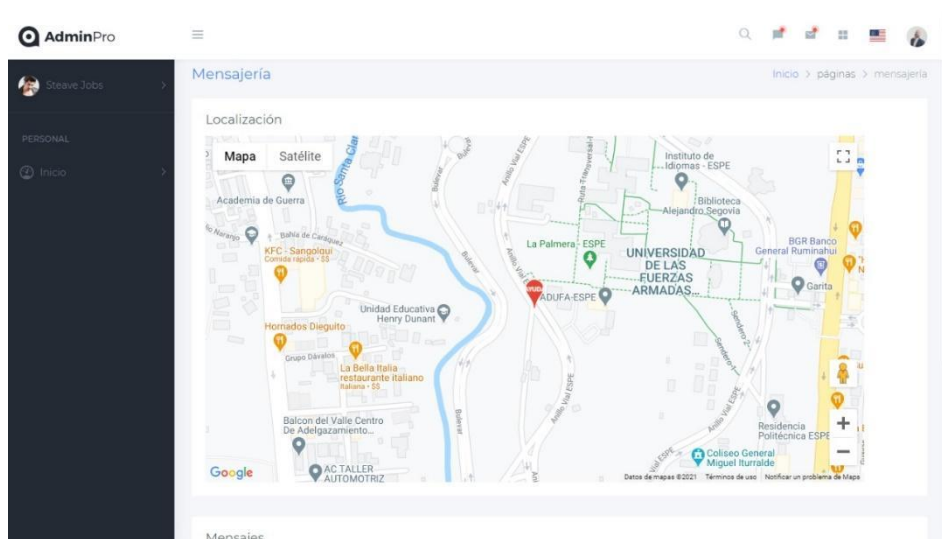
AdminPro

Steave Jobs

PERSONAL

Inicio

Mensajería

Inicio > páginas > mensajería

Localización

Mapa Satélite

Academia de Guerra

Rio Santa Clara

Bahía de Caráquez

KFC - Sangolquí
Comida rápida · $$

Instituto de Idiomas - ESPE

Biblioteca Alejandro Segovia

La Palmera - ESPE

UNIVERSIDAD DE LAS FUERZAS ARMADAS...

ADUFA-ESPE

BGR Banco General Rumiñahui

Garita

Unidad Educativa Henry Dunant

Hornados Dieguito

Grupo Dávalos

La Bella Italia restaurante italiano
Italiana · $$

Balcon del Valle Centro De Adelgazamiento...

AC TALLER AUTOMOTRIZ

Residencia Politécnica ESPE

Coliseo General Miguel Iturralde

Anillo Vial ESPE

Ruta Trasversal

Google

Datos de mapas ©2021 Términos de uso Notificar un problema de Maps

Mensajes